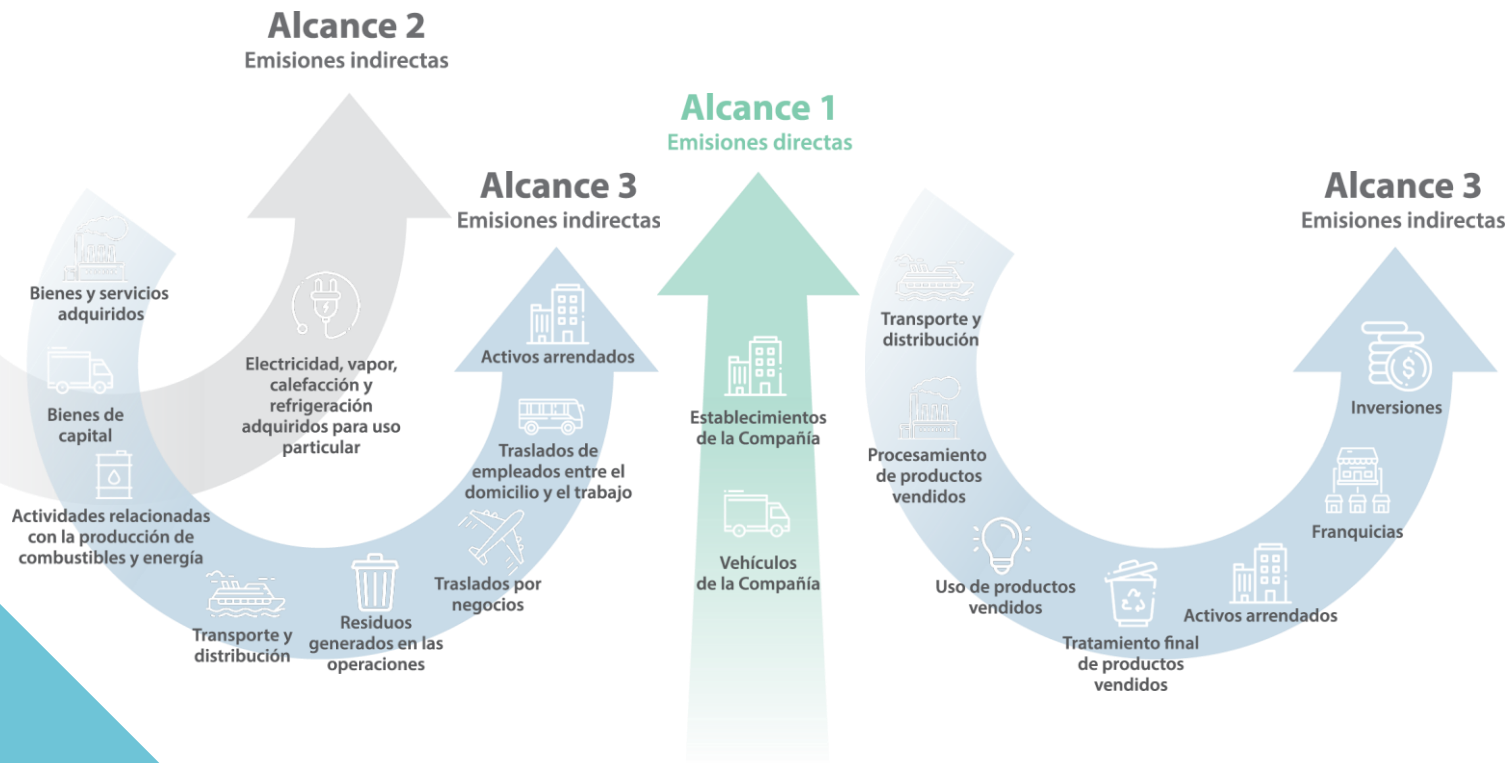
Alcance 2
Emisiones indirectas

Alcance 1
Emisiones directas

Alcance 3
Emisiones indirectas

Alcance 3
Emisiones indirectas

Bienes y servicios adquiridos

Bienes de capital

Actividades relacionadas con la producción de combustibles y energía

Transporte y distribución

Residuos generados en las operaciones

Traslados por negocios

Traslados de empleados entre el domicilio y el trabajo

Activos arrendados

Electricidad, vapor, calefacción y refrigeración adquiridos para uso particular

Establecimientos de la Compañía

Vehículos de la Compañía

Transporte y distribución

Procesamiento de productos vendidos

Uso de productos vendidos

Tratamiento final de productos vendidos

Activos arrendados

Franquicias

Inversiones